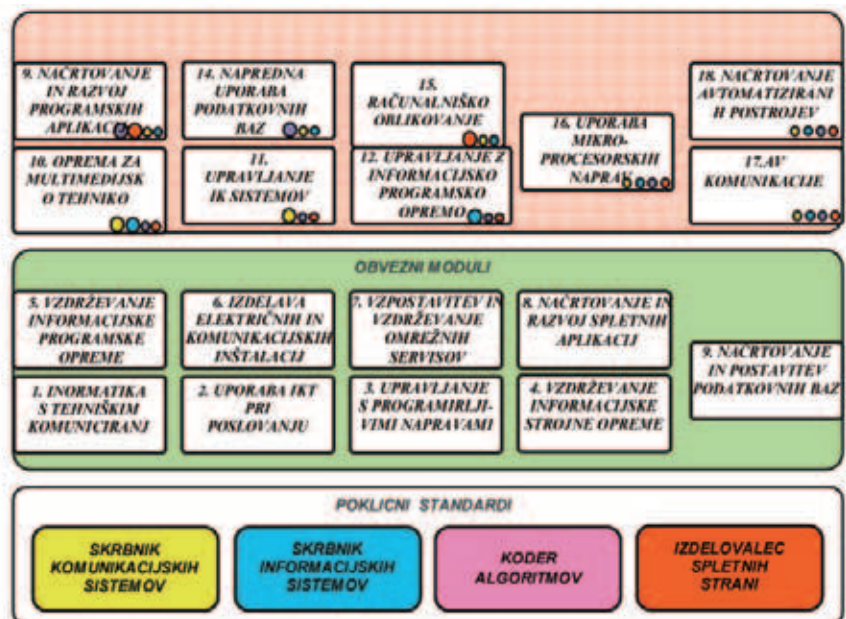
9. NAČRTOVANJE IN RAZVOJ PROGRAMSKIH APLIKACIJ

14. NAPREDNA UPORABA PODATKOVNIH BAZ

15. RAČUNALNIŠKO OBLIKOVANJE

16. UPORABA MIKRO-PROCESORSKIH NAPRAV

18. NAČRTOVANJE AVTOMATIZIRANIH POSTROJEV

10. OPREMA ZA MULTIMEDIJSKO TEHNIKO

11. UPRAVLJANJE IK SISTEMOV

12. UPRAVLJANJE Z INFORMACIJSKO PROGRAMSKO OPREMO

17. AV KOMUNIKACIJE

OBVEZNI MODULI

5. VZDRŽEVANJE INFORMACIJSKE PROGRAMSKE OPREME

6. IZDELAVA ELEKTRIČNIH IN KOMUNIKACIJSKIH INŠTALACIJ

7. VZPOSTAVITEV IN VZDRŽEVANJE OMREŽNIH SERVISOV

8. NAČRTOVANJE IN RAZVOJ SPLETNIH APLIKACIJ

9. NAČRTOVANJE IN POSTAVITEV PODATKOVNIH BAZ

1. INFORMATIKA S TEHNIŠKIM KOMUNICIRANJ

2. UPORABA IKT PRI POSLOVANJU

3. UPRAVLJANJE S PROGRAMIRLJI-VIMI NAPRAVAMI

4. VZDRŽEVANJE INFORMACIJSKE STROJNE OPREME

POKLICNI STANDARDI

SKRBNIK KOMUNIKACIJSKIH SISTEMOV

SKRBNIK INFORMACIJSKIH SISTEMOV

KODER ALGORITMOV

IZDELOVALEC SPLETNIH STRANI